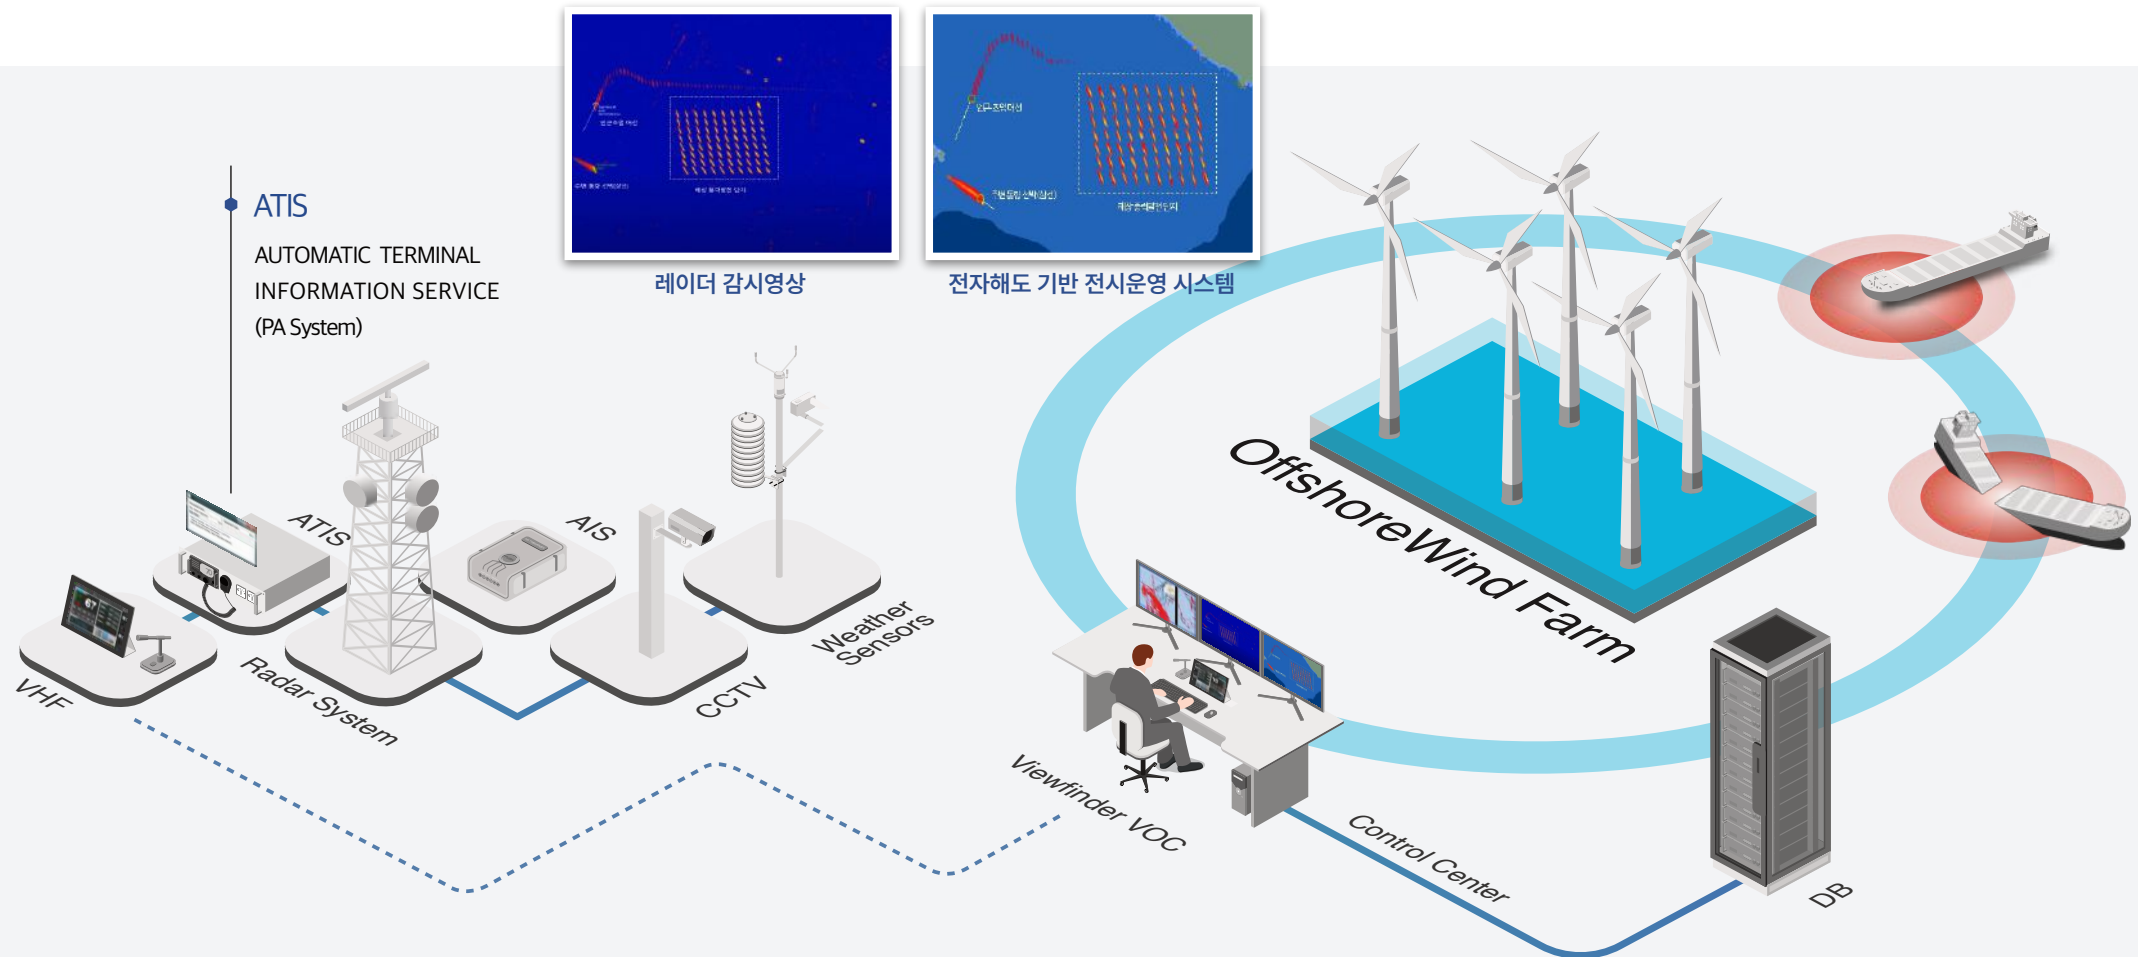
ATIS

AUTOMATIC TERMINAL INFORMATION SERVICE (PA System)

레이더 감시영상

전자해도 기반 전시운영 시스템

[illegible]

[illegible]

Offshore Wind Farm

ATIS

AIS

VHF

Radar System

CCTV

Weather Sensors

Viewfinder VOC

Control Center

DB